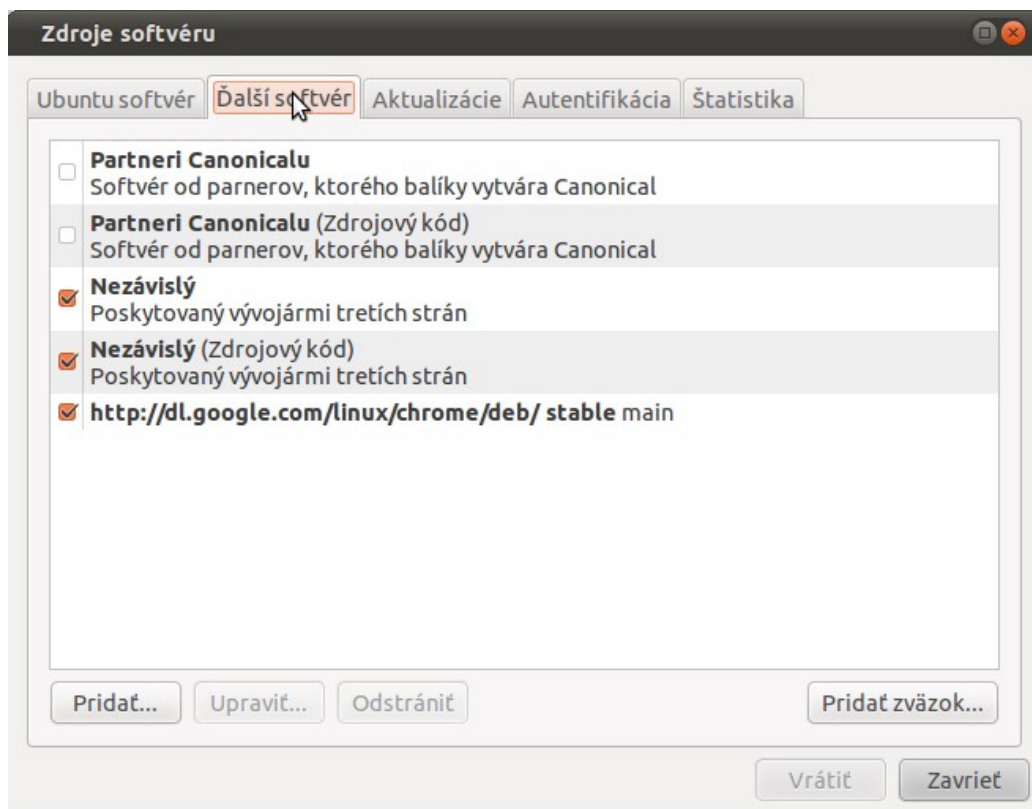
Zdroje softvéru

Ubuntu softvér | Ďalší softvér | Aktualizácie | Autentifikácia | Štatistika

Partneri Canonicalu
Softvér od parnerov, ktorého balíky vytvára Canonical

Partneri Canonicalu (Zdrojový kód)
Softvér od parnerov, ktorého balíky vytvára Canonical

Nezávislý
Poskytovaný vývojármi tretích strán

Nezávislý (Zdrojový kód)
Poskytovaný vývojármi tretích strán

http://dl.google.com/linux/chrome/deb/ stable main

Pridať... | Upraviť... | Odstrániť | Pridať zväzok...

Vrátiť | Zavrieť